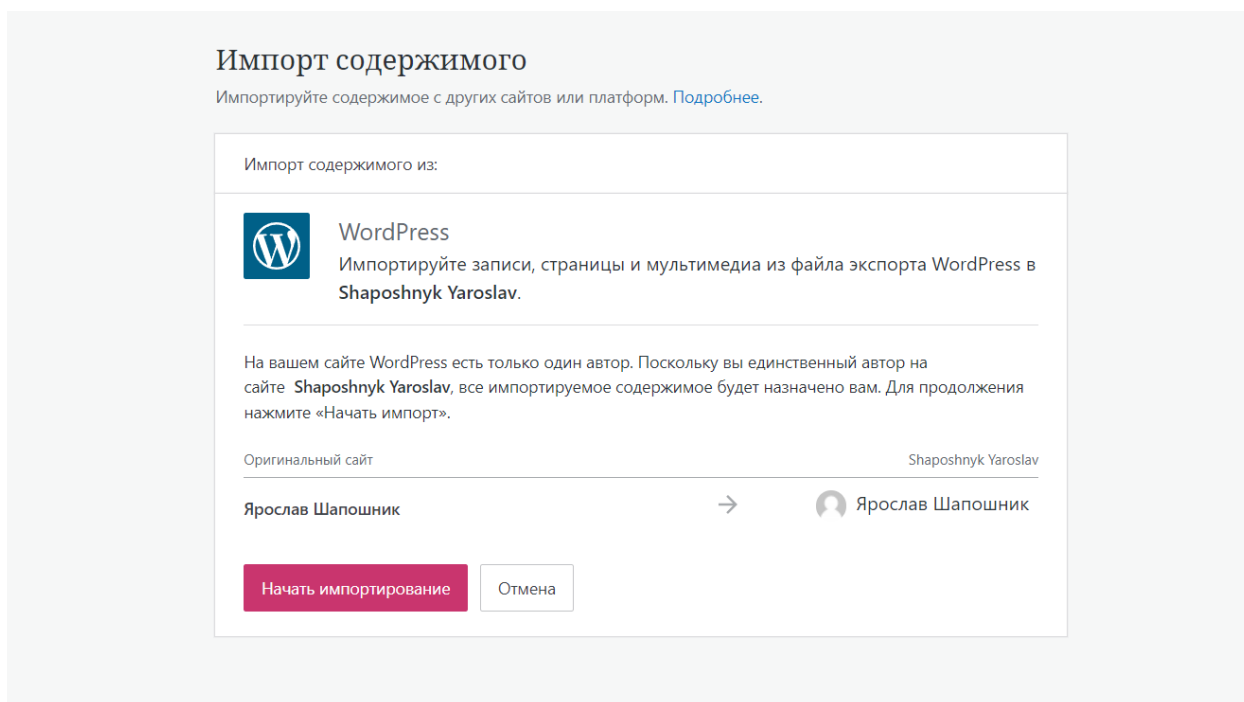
Импорт содержимого

Импортируйте содержимое с других сайтов или платформ. Подробнее.

Импорт содержимого из:

WordPress

Импортируйте записи, страницы и мультимедиа из файла экспорта WordPress в **Shaposhnyk Yaroslav**.

На вашем сайте WordPress есть только один автор. Поскольку вы единственный автор на сайте **Shaposhnyk Yaroslav**, все импортируемое содержимое будет назначено вам. Для продолжения нажмите «Начать импорт».

Оригинальный сайт

Shaposhnyk Yaroslav

Ярослав Шапошник

→

Ярослав Шапошник

Начать импортирование

Отмена